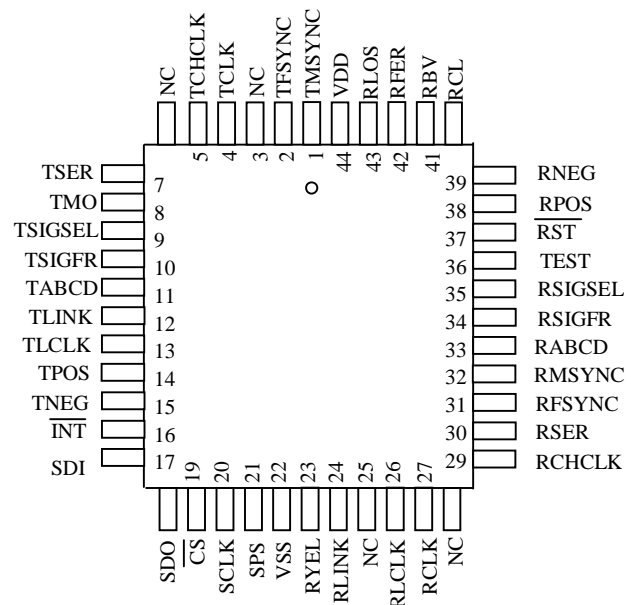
NC
TCHCLK
TCLK
NC
TFSYNC
TMSYNC
VDD
RLOS
RFER
RBV
RCL
5
4
3
2
1
44
43
42
41
TSER 7
TMO 8
TSIGSEL 9
TSIGFR 10
TABCD 11
TLINK 12
TLCLK 13
TPOS 14
TNEG 15
$\overline{INT}$ 16
SDI 17
39 RNEG
38 RPOS
37 $\overline{RST}$
36 TEST
35 RSIGSEL
34 RSIGFR
33 RABCD
32 RMSYNC
31 RFSYNC
30 RSER
29 RCHCLK
19
20
21
22
23
24
25
26
27
SDO
$\overline{CS}$
SCLK
SPS
VSS
RYEL
RLINK
NC
RLCLK
RCLK
NC